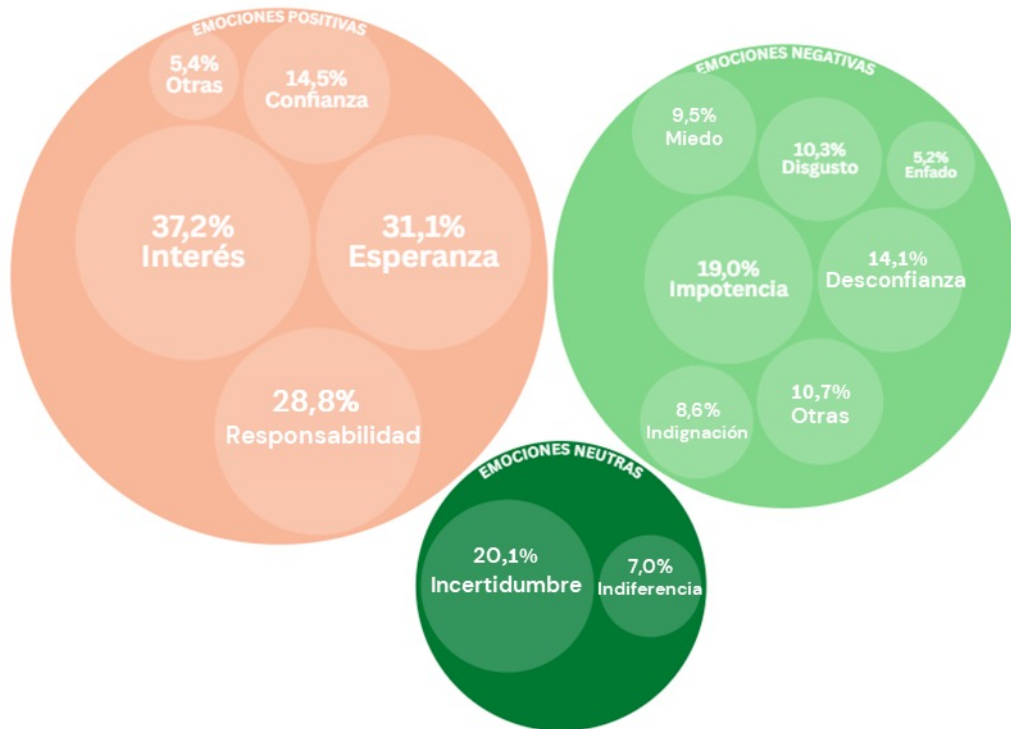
EMOCIONES POSITIVAS

5,4%
Otras

14,5%
Confianza

37,2%
Interés

31,1%
Esperanza

28,8%
Responsabilidad

EMOCIONES NEGATIVAS

9,5%
Miedo

10,3%
Disgusto

5,2%
Enfado

19,0%
Impotencia

14,1%
Desconfianza

8,6%
Indignación

10,7%
Otras

EMOCIONES NEUTRAS

20,1%
Incertidumbre

7,0%
Indiferencia